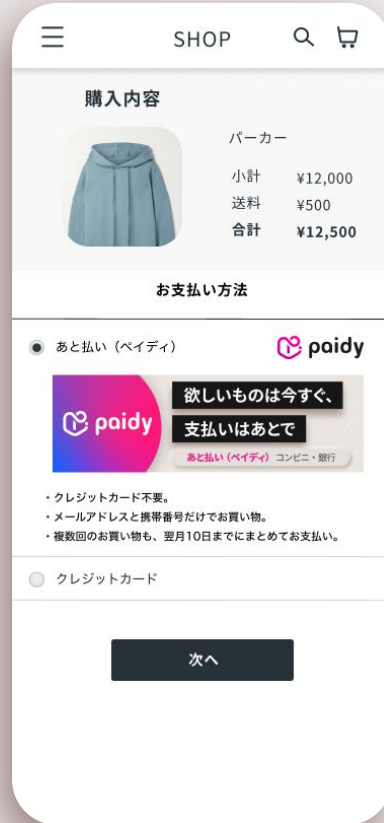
SHOP

購入内容

パーカー

| 小計 | ¥12,000 |
|---|---|
| 送料 | ¥500 |
| 合計 | ¥12,500 |

お支払い方法

あと払い（ペイディ）

paidy

paidy

欲しいものは今すぐ、

支払いはあとで

あと払い（ペイディ） コンビニ・銀行

・クレジットカード不要。
・メールアドレスと携帯番号だけでお買い物。
・複数回のお買い物も、翌月10日までにまとめてお支払い。

クレジットカード

次へ